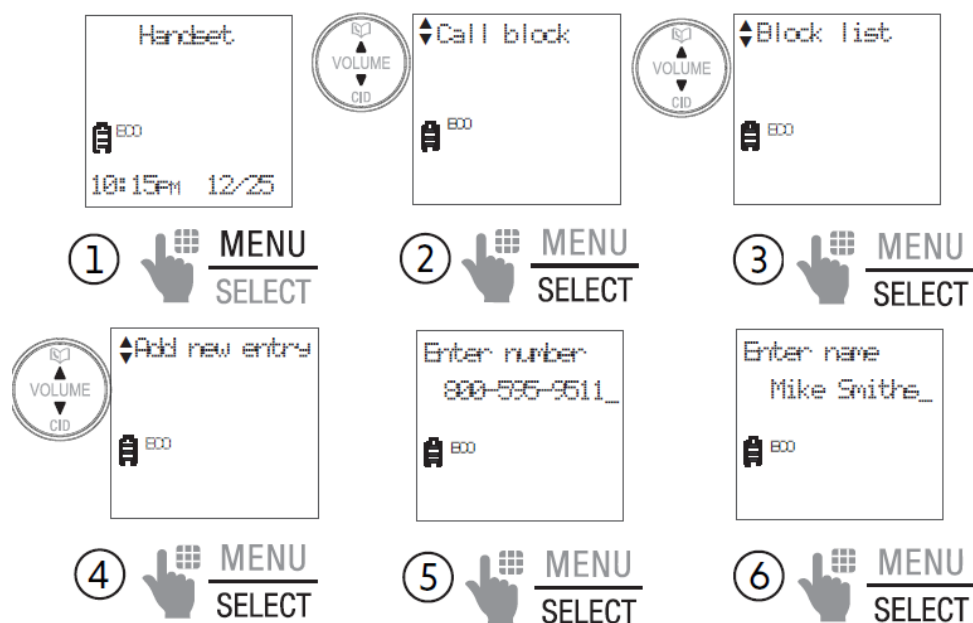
Handset

ECO

10:15PM 12/25

①

MENU

SELECT

VOLUME

CID

Call block

ECO

②

MENU

SELECT

VOLUME

CID

Block list

ECO

③

MENU

SELECT

VOLUME

CID

Add new entry

ECO

④

MENU

SELECT

Enter number

800-595-9511_

ECO

⑤

MENU

SELECT

Enter name

Mike Smithe_

ECO

⑥

MENU

SELECT